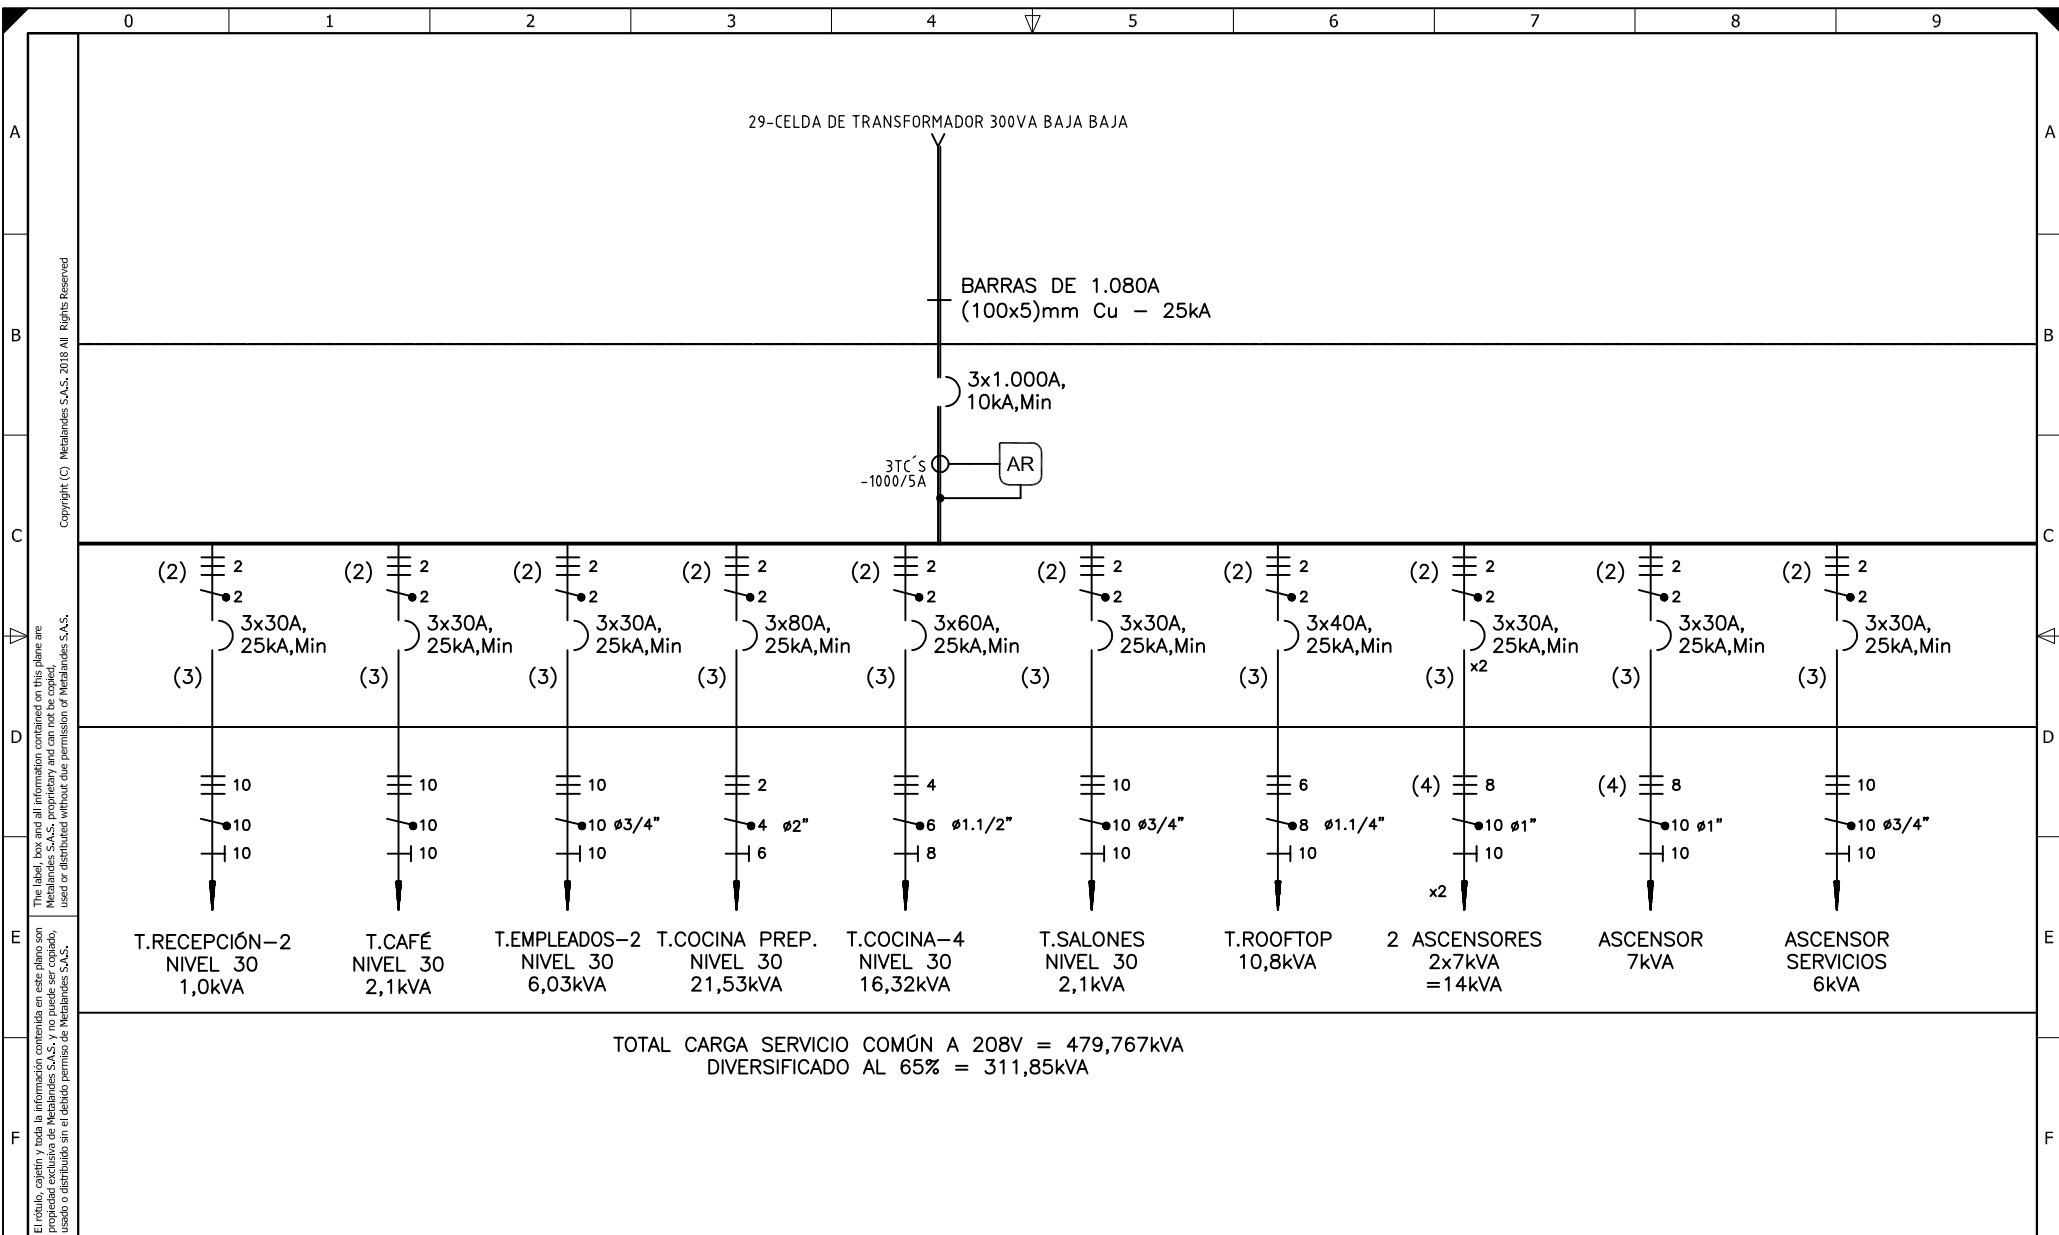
0 1 2 3 4 5 6 7 8 9

A B C D E F

Copyright (C) Metalandes S.A.S. 2018 All Rights Reserved

The label, box and all information contained on this plane are Metalandes S.A.S. proprietary and can not be copied, used or distributed without due permission of Metalandes S.A.S.

El rótulo, cajetín y toda la información contenida en este plano son propiedad exclusiva de Metalandes S.A.S. y no puede ser copiado, usado o distribuido sin el debido permiso de Metalandes S.A.S.

29-CELDA DE TRANSFORMADOR 300VA BAJA BAJA

BARRAS DE 1.080A
(100x5)mm Cu – 25kA

3x1.000A,
10kA,Min

3TC´S
-1000/5A

AR

(2) 2 2 3x30A, 25kA,Min (3) 10 10 10
(2) 2 2 3x30A, 25kA,Min (3) 10 10 10
(2) 2 2 3x30A, 25kA,Min (3) 10 10 ø3/4" 10
(2) 2 2 3x80A, 25kA,Min (3) 2 4 ø2" 6
(2) 2 2 3x60A, 25kA,Min (3) 4 6 ø1.1/2" 8
(2) 2 2 3x30A, 25kA,Min (3) 10 10 ø3/4" 10
(2) 2 2 3x40A, 25kA,Min (3) 6 8 ø1.1/4" 10
(2) 2 2 3x30A, 25kA,Min (3) x2 (4) 8 10 ø1" 10 x2
(2) 2 2 3x30A, 25kA,Min (3) (4) 8 10 ø1" 10
(2) 2 2 3x30A, 25kA,Min (3) 10 10 ø3/4" 10

T.RECEPCIÓN–2
NIVEL 30
1,0kVA

T.CAFÉ
NIVEL 30
2,1kVA

T.EMPLEADOS–2
NIVEL 30
6,03kVA

T.COCINA PREP.
NIVEL 30
21,53kVA

T.COCINA–4
NIVEL 30
16,32kVA

T.SALONES
NIVEL 30
2,1kVA

T.ROOFTOP
10,8kVA

2 ASCENSORES
2x7kVA
=14kVA

ASCENSOR
7kVA

ASCENSOR
SERVICIOS
6kVA

TOTAL CARGA SERVICIO COMÚN A 208V = 479,767kVA
DIVERSIFICADO AL 65% = 311,85kVA